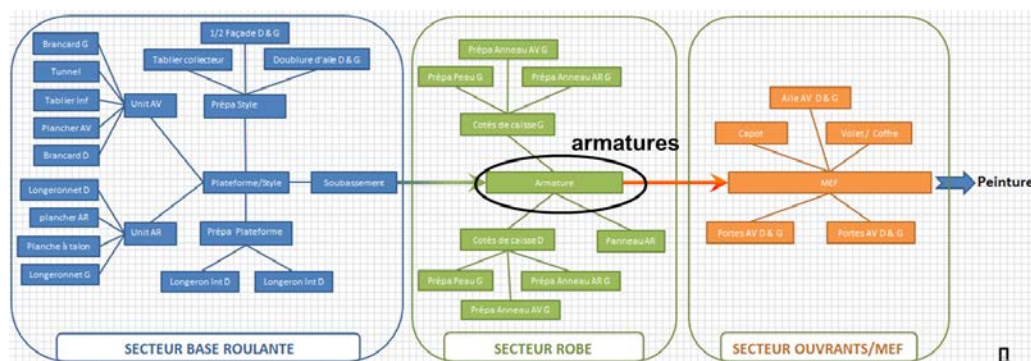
1/2 Façade D & G

Tablier collecteur

Doublure d'aile D & G

Brancard G

Tunnel

Tablier Inf

Plancher AV

Brancard D

Unit AV

Prépa Style

Plateforme/Style

Soubassement

Longeronnet D

plancher AR

Planche à talon

Longeronnet G

Unit AR

Prépa Plateforme

Longeron Int D

Longeron Int D

Prépa Anneau AV G

Prépa Peau G

Prépa Anneau AR G

Cotés de caisse G

armatures

Armature

Cotés de caisse D

Panneau AR

Prépa Peau G

Prépa Anneau AR G

Prépa Anneau AV G

Aile AV D & G

Capot

Volet / Coffre

MEF

Portes AV D & G

Portes AV D & G

Peinture

SECTEUR BASE ROULANTE

SECTEUR ROBE

SECTEUR OUVRANTS/MEF